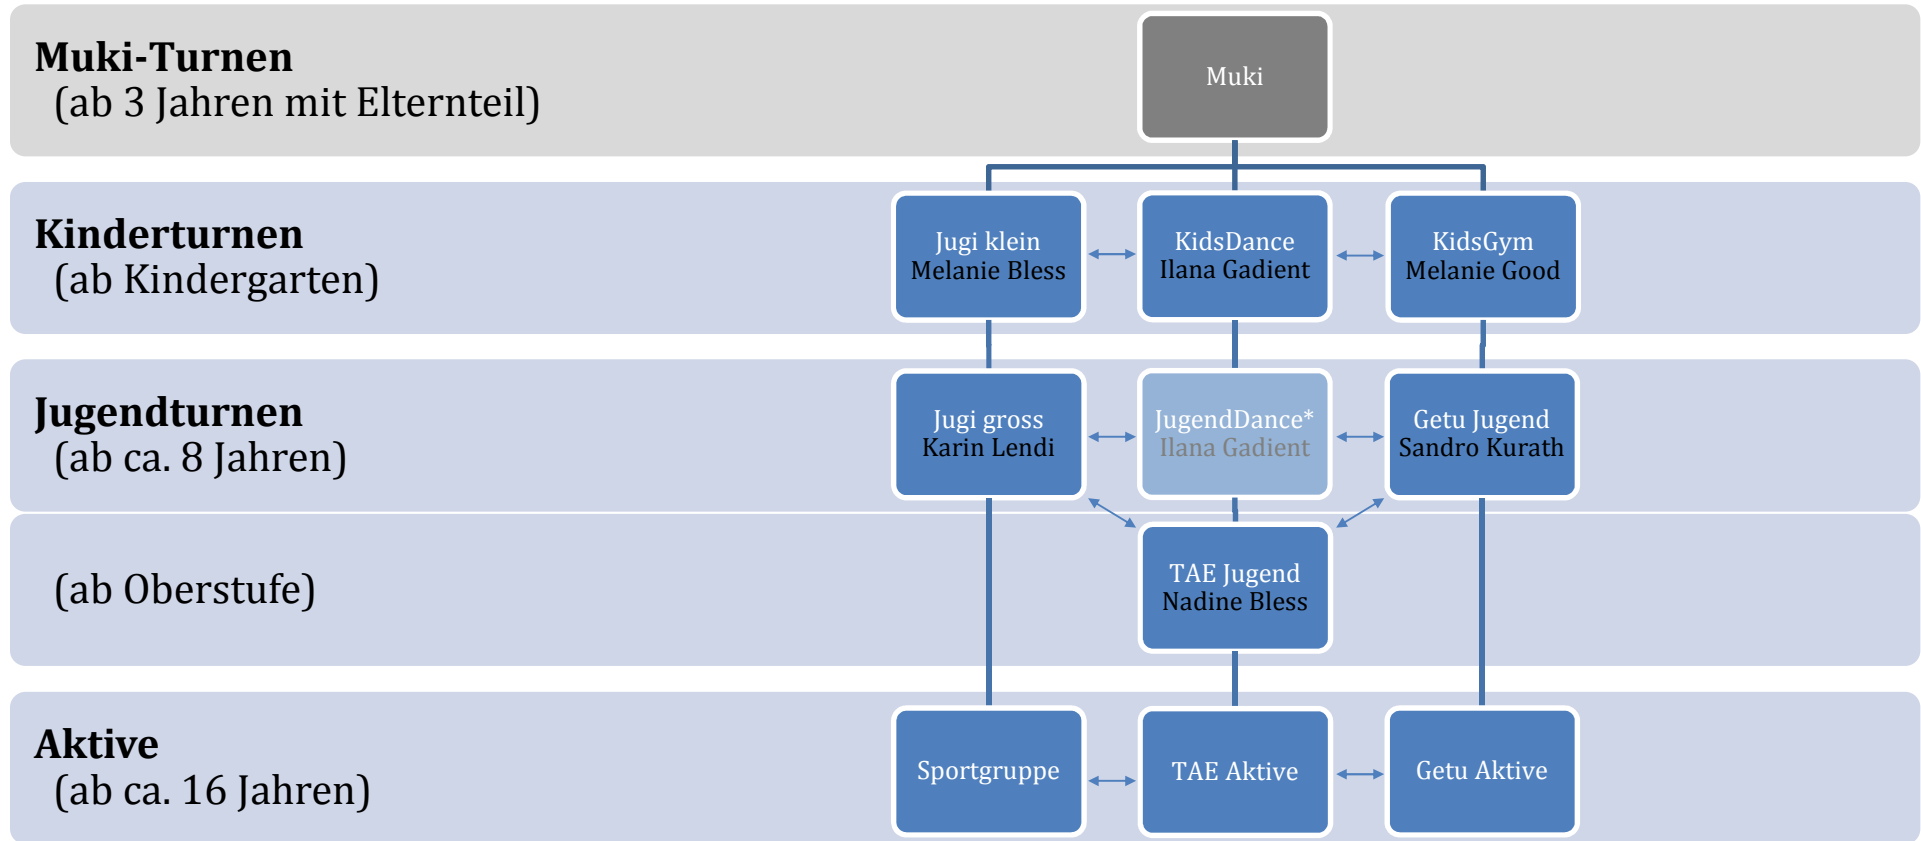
**Muki-Turnen**
(ab 3 Jahren mit Elternteil)

Muki

**Kinderturnen**
(ab Kindergarten)

Jugi klein
Melanie Bless

KidsDance
Ilana Gadient

KidsGym
Melanie Good

**Jugendturnen**
(ab ca. 8 Jahren)

Jugi gross
Karin Lendi

JugendDance*
Ilana Gadient

Getu Jugend
Sandro Kurath

(ab Oberstufe)

TAE Jugend
Nadine Bless

**Aktive**
(ab ca. 16 Jahren)

Sportgruppe

TAE Aktive

Getu Aktive